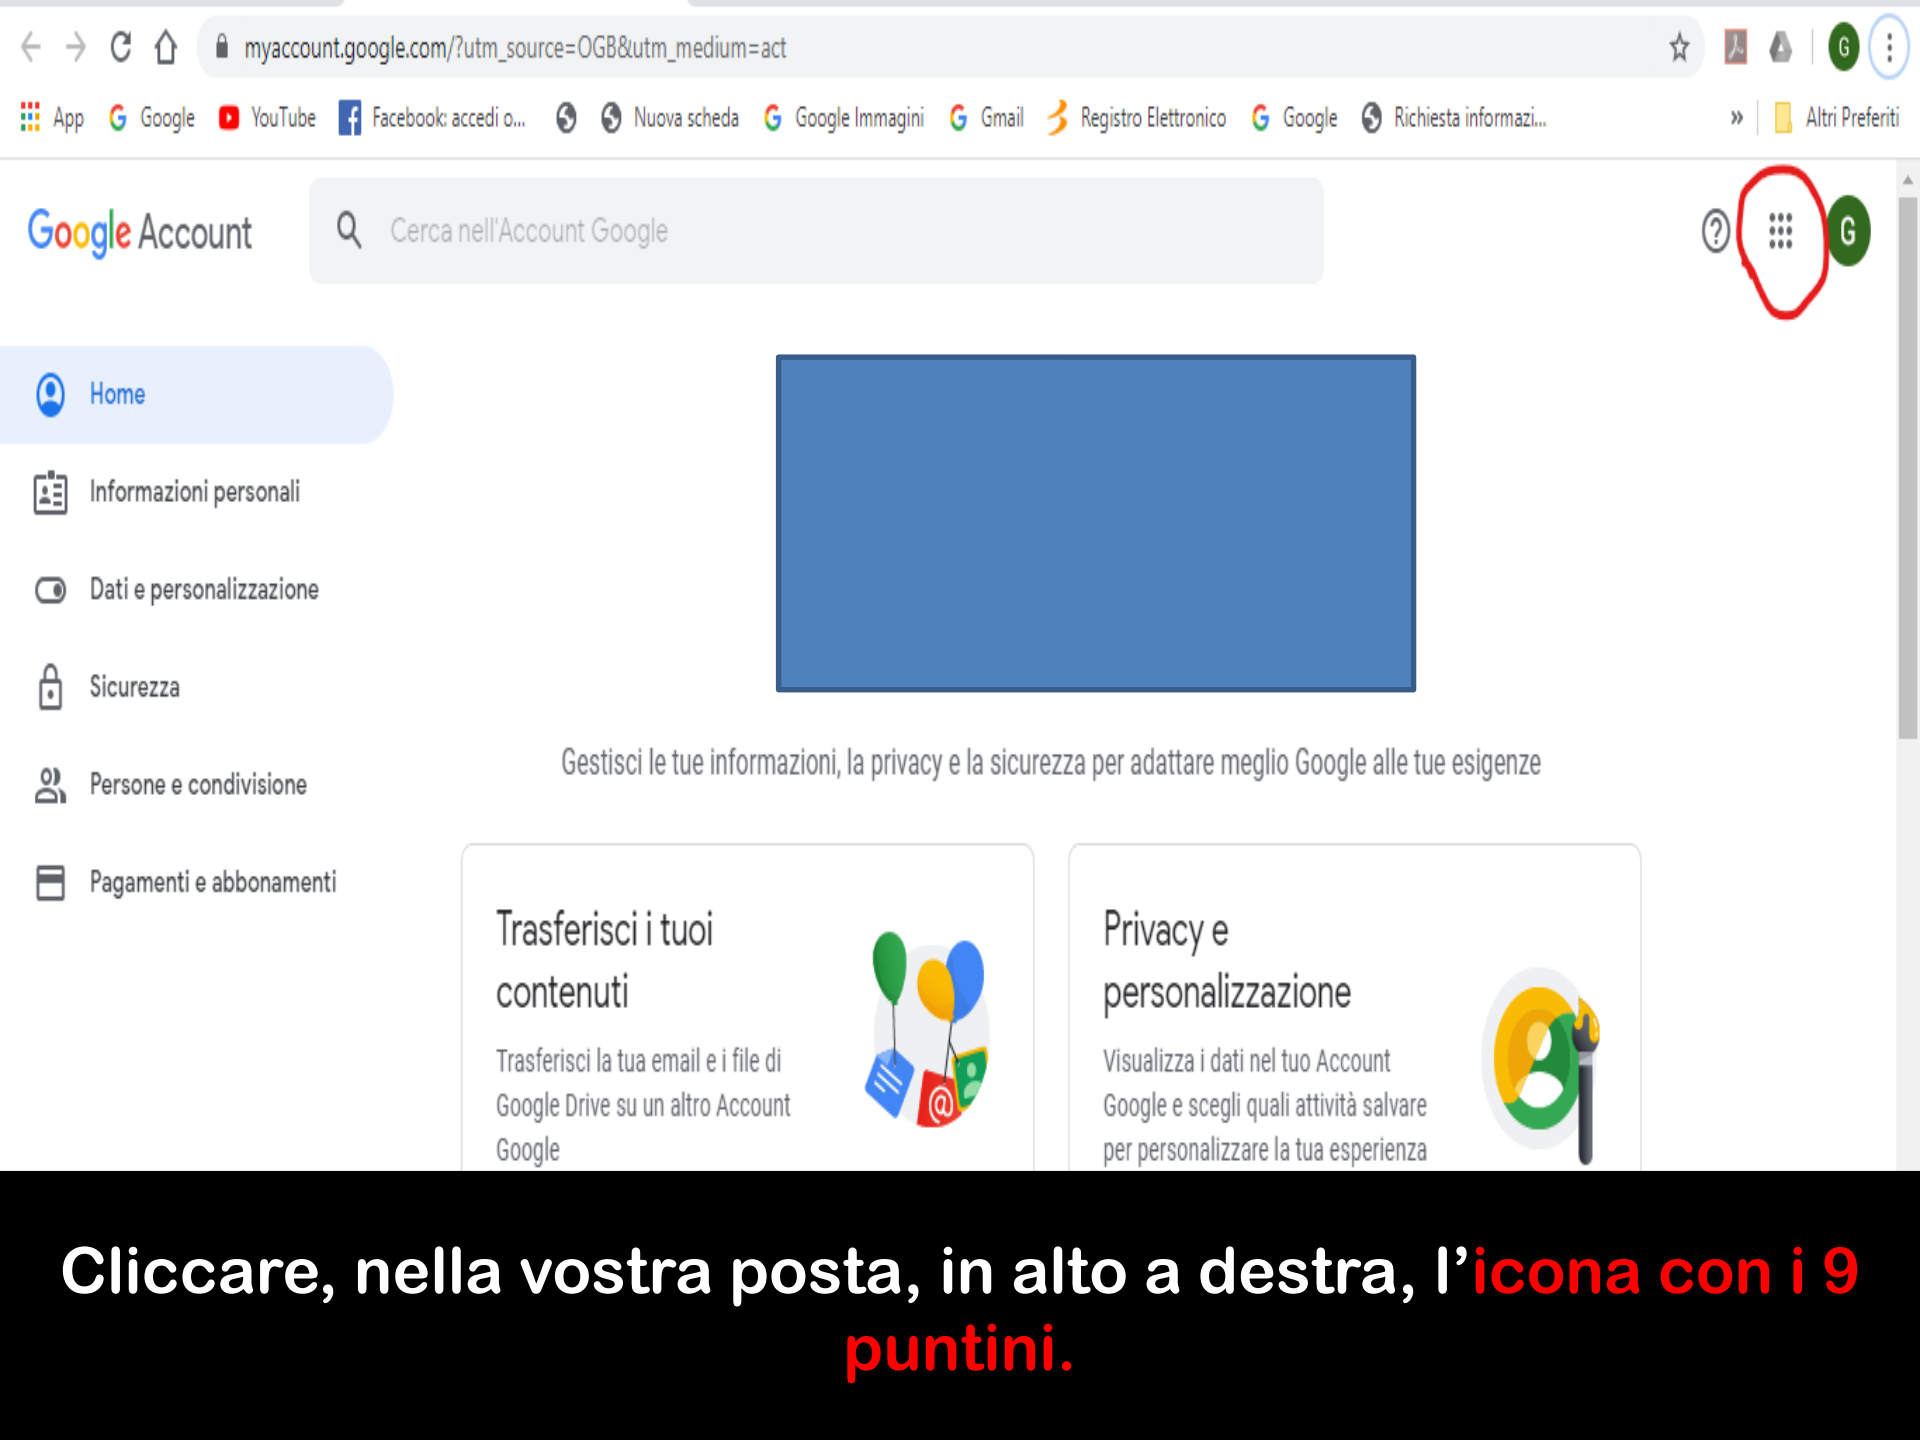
myaccount.google.com/?utm_source=OGB&utm_medium=act

App Google YouTube Facebook: accedi o... Nuova scheda Google Immagini Gmail Registro Elettronico Google Richiesta informazi... » Altri Preferiti

Google Account

Cerca nell'Account Google

G

Home

Informazioni personali

Dati e personalizzazione

Sicurezza

Persone e condivisione

Pagamenti e abbonamenti

Gestisci le tue informazioni, la privacy e la sicurezza per adattare meglio Google alle tue esigenze

Trasferisci i tuoi contenuti

Trasferisci la tua email e i file di Google Drive su un altro Account Google

Privacy e personalizzazione

Visualizza i dati nel tuo Account Google e scegli quali attività salvare per personalizzare la tua esperienza

Cliccare, nella vostra posta, in alto a destra, l’icona con i 9 puntini.